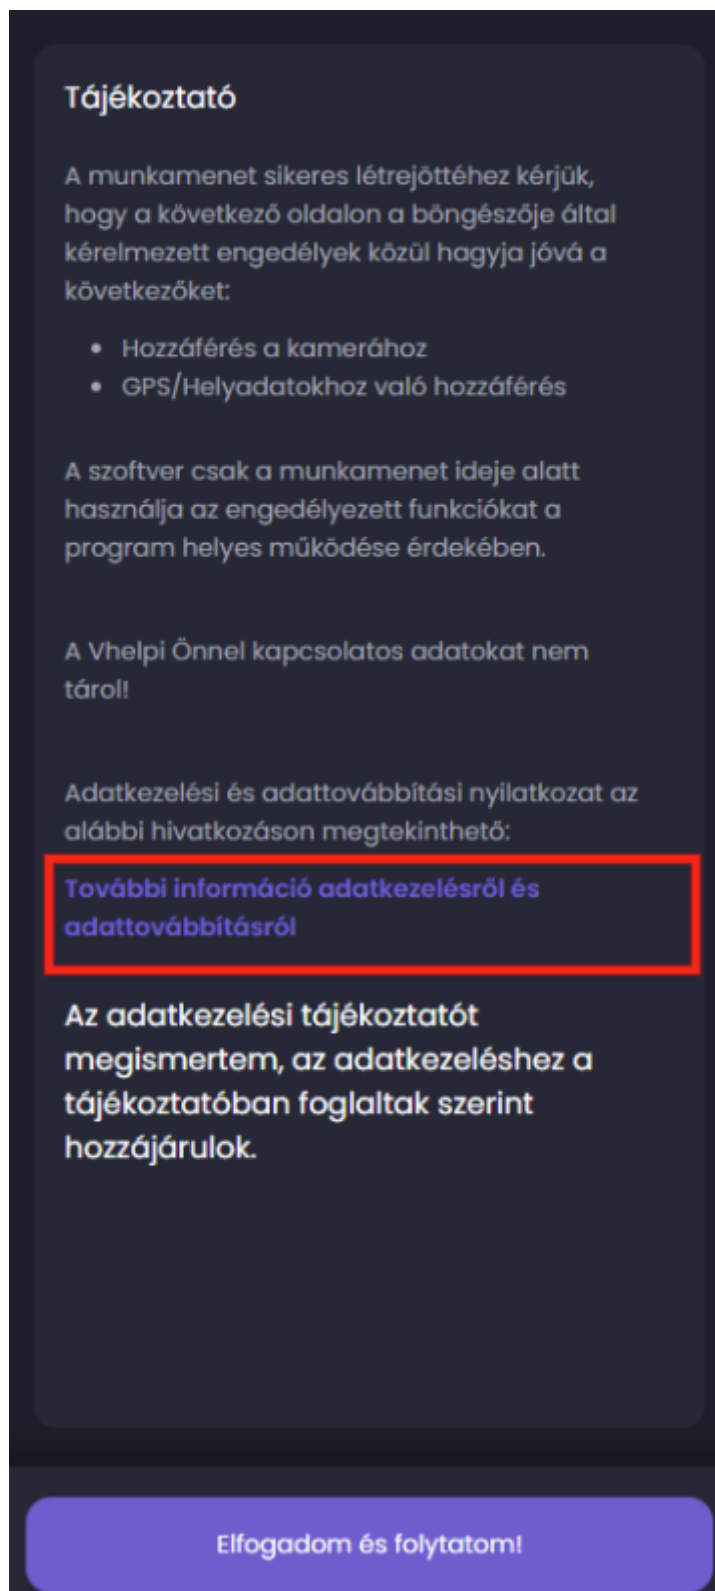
Tájékoztató

A munkamenet sikeres létrejöttéhez kérjük, hogy a következő oldalon a böngészője által kérelmezett engedélyek közül hagyja jóvá a következőket:

- Hozzáférés a kamerához
- GPS/Helyadatokhoz való hozzáférés

A szoftver csak a munkamenet ideje alatt használja az engedélyezett funkciókat a program helyes működése érdekében.

A Vhelpi Önnel kapcsolatos adatokat nem tárol!

Adatkezelési és adattovábbítási nyilatkozat az alábbi hivatkozáson megtekinthető:

További információ adatkezelésről és adattovábbításról

Az adatkezelési tájékoztatót megismertem, az adatkezeléshez a tájékoztatóban foglaltak szerint hozzájárulok.

Elfogadom és folytatom!